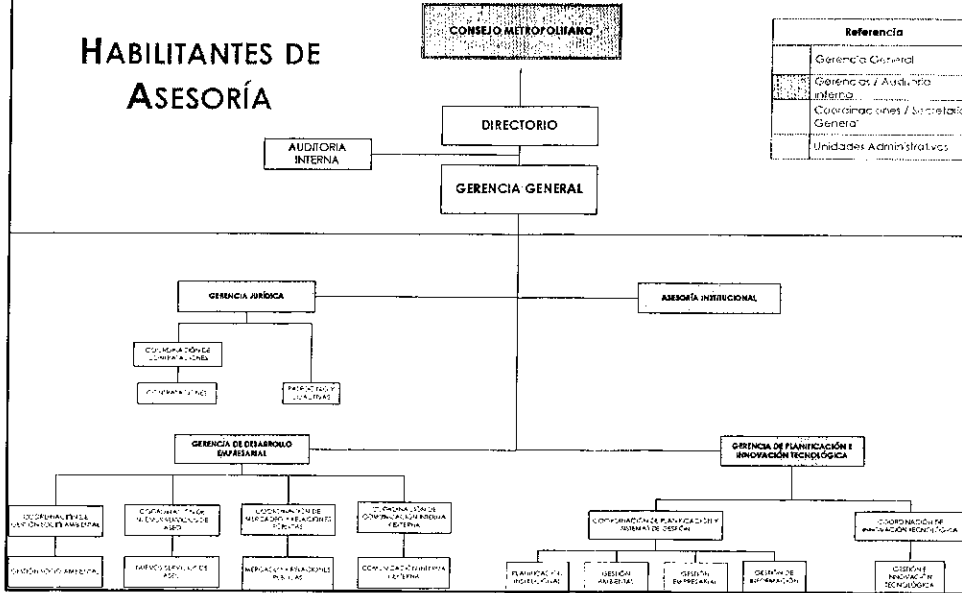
HABILITANTES DE ASESORÍA

CONSEJO METROPOLITANO

Referencia
Gerencia General
Gerencias / Auditoria interna
Coordinaciones / Secretaria General
Unidades Administrativas

DIRECTORIO

AUDITORIA INTERNA

GERENCIA GENERAL

GERENCIA JURÍDICA

ASESORÍA INSTITUCIONAL

COORDINACIÓN DE CONTRATACIONES

CONTRATACIONES

PATROCINIO Y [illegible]

GERENCIA DE DESARROLLO EMPRESARIAL

GERENCIA DE PLANIFICACIÓN E INNOVACIÓN TECNOLÓGICA

COORDINACIÓN DE GESTIÓN SOCIO AMBIENTAL

GESTIÓN SOCIO AMBIENTAL

COORDINACIÓN DE NUEVOS SERVICIOS DE ASEO

NUEVOS SERVICIOS DE ASEO

COORDINACIÓN DE MERCADEO Y RELACIONES PÚBLICAS

MERCADEO Y RELACIONES PÚBLICAS

COORDINACIÓN DE COMUNICACIÓN INTERNA Y EXTERNA

COMUNICACIÓN INTERNA Y EXTERNA

COORDINACIÓN DE PLANIFICACIÓN Y SISTEMAS DE GESTIÓN

PLANIFICACIÓN INSTITUCIONAL

GESTIÓN AMBIENTAL

GESTIÓN EMPRESARIAL

GESTIÓN DE INFORMACIÓN

COORDINACIÓN DE INNOVACIÓN TECNOLÓGICA

GESTIÓN E INNOVACIÓN TECNOLÓGICA